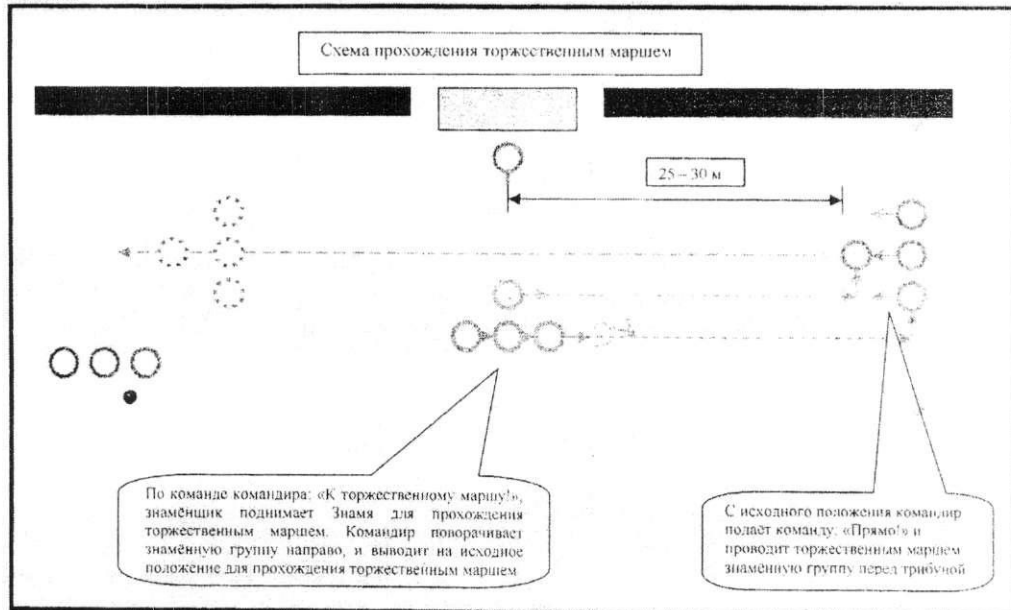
Схема прохождения торжественным маршем

25 – 30 м

По команде командира: «К торжественному маршу!», знамёнщик поднимает Знамя для прохождения торжественным маршем. Командир поворачивает знамённую группу направо, и выводит на исходное положение для прохождения торжественным маршем

С исходного положения командир подает команду: «Прямо!» и проводит торжественным маршем знамённую группу перед трибуной